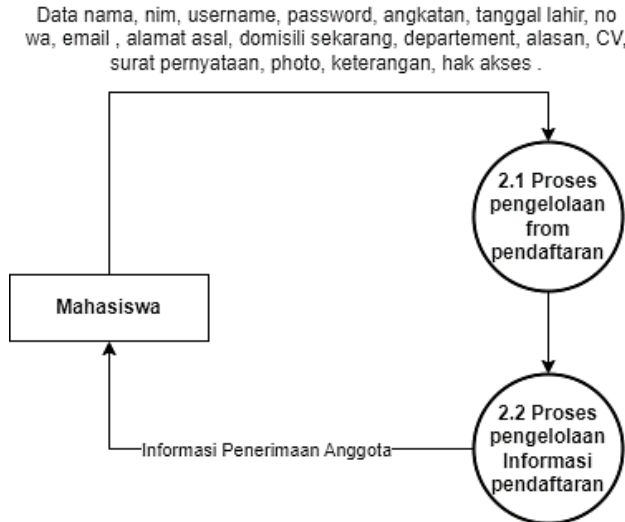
Data nama, nim, username, password, angkatan, tanggal lahir, no wa, email , alamat asal, domisili sekarang, departement, alasan, CV, surat pernyataan, photo, keterangan, hak akses .

2.1 Proses pengelolaan from pendaftaran

Mahasiswa

2.2 Proses pengelolaan Informasi pendaftaran

Informasi Penerimaan Anggota